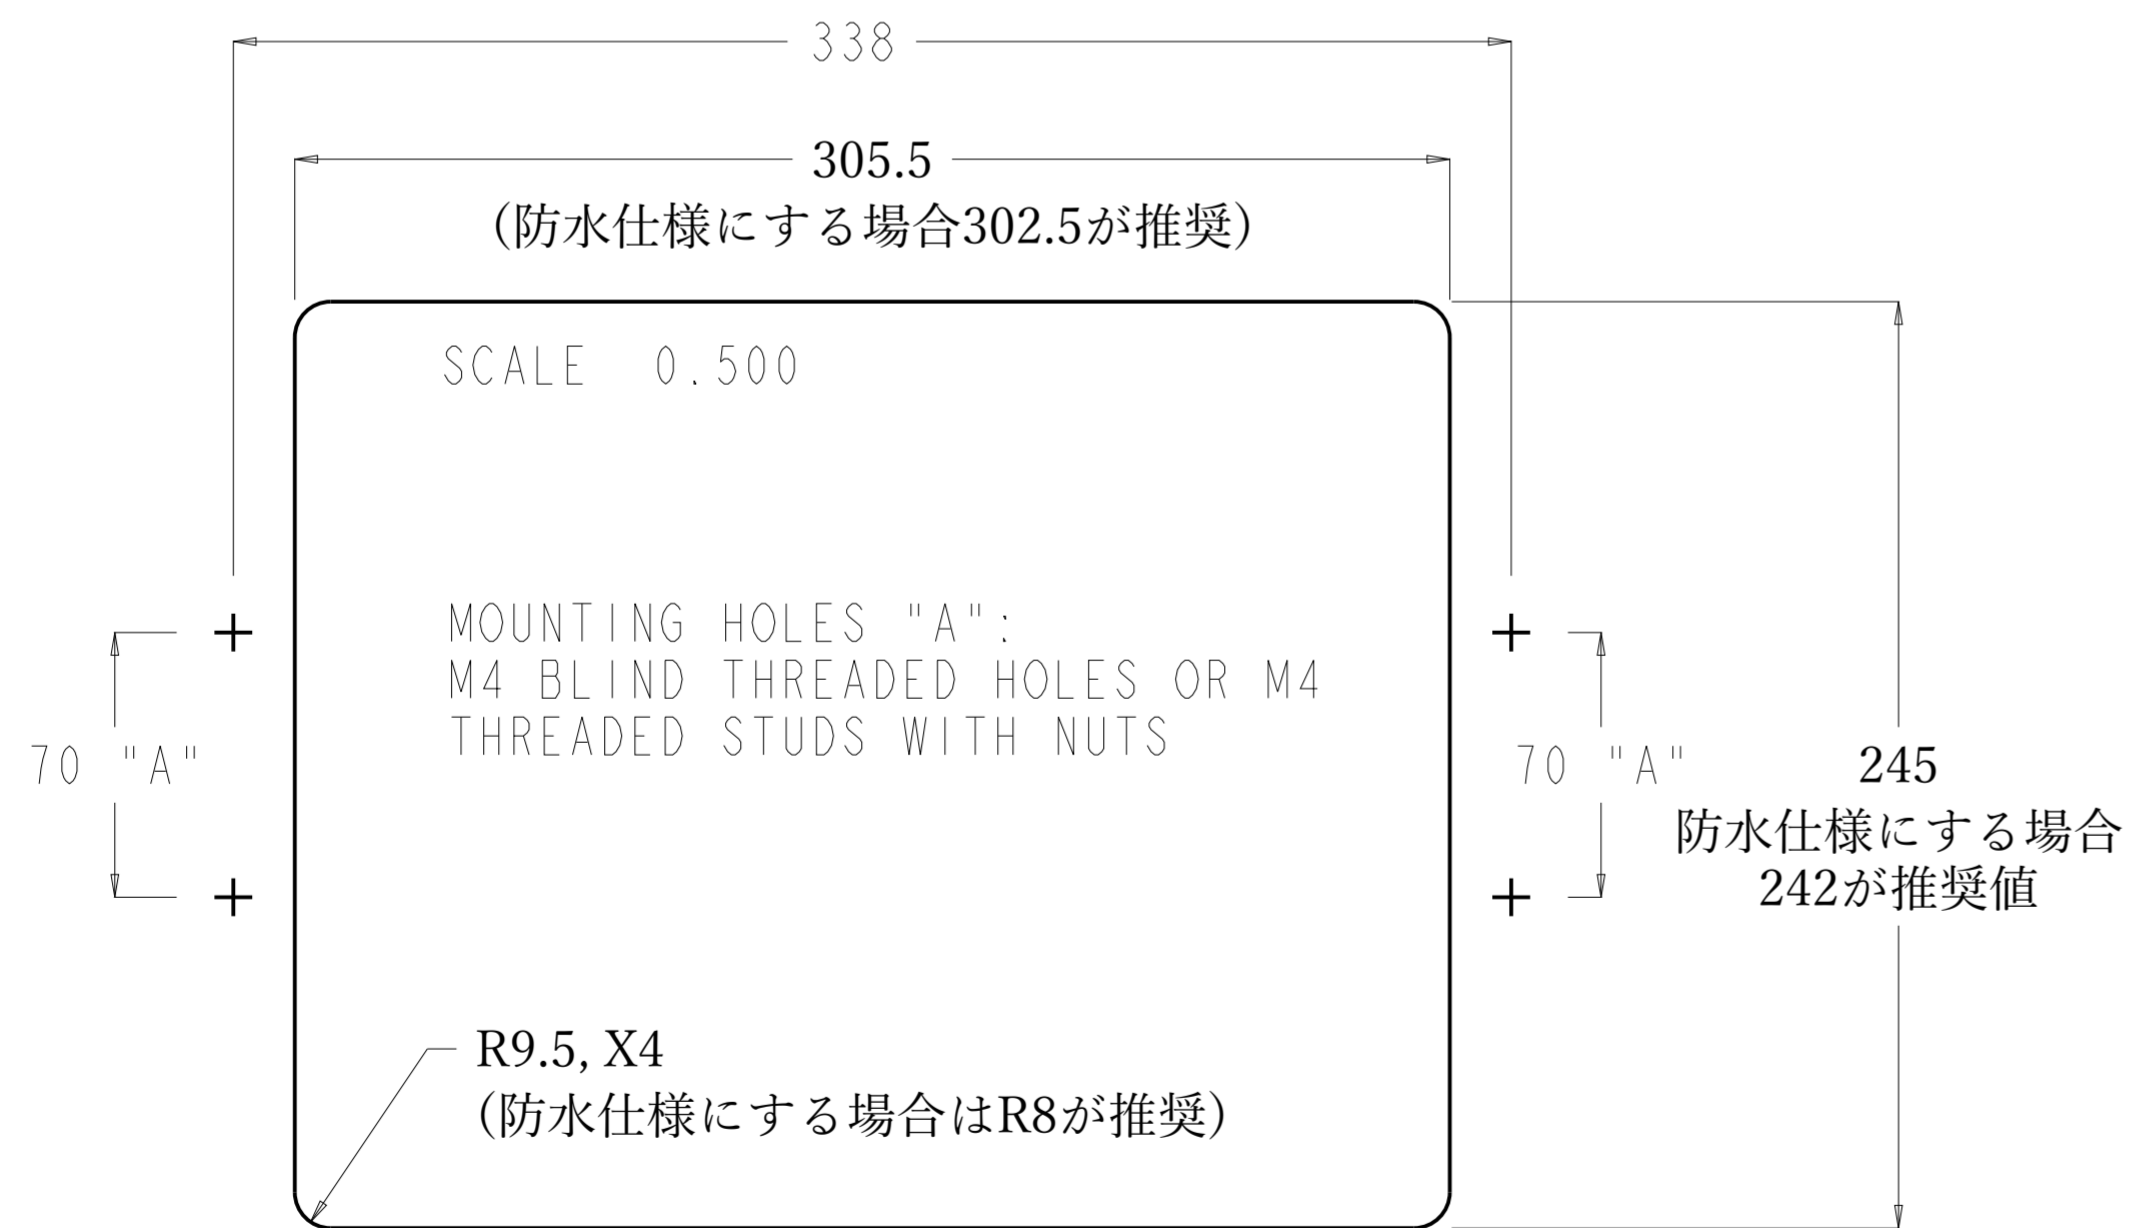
338

305.5
(防水仕様にする場合302.5が推奨)

SCALE 0.500

MOUNTING HOLES "A":
M4 BLIND THREADED HOLES OR M4
THREADED STUDS WITH NUTS

70 "A"

70 "A"

245
防水仕様にする場合
242が推奨値

R9.5, X4
(防水仕様にする場合はR8が推奨)